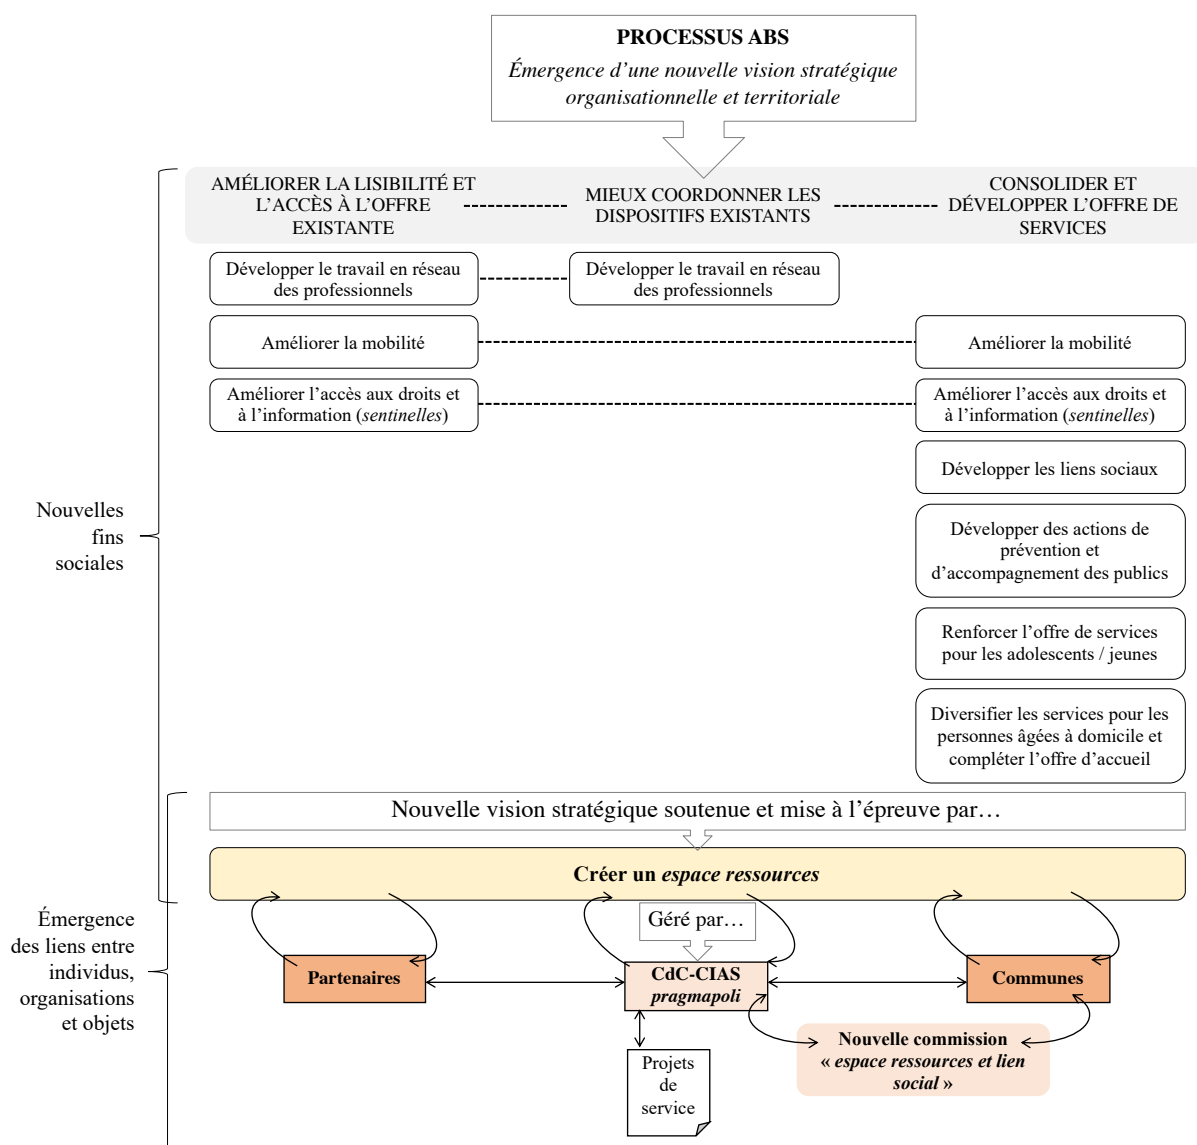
**PROCESSUS ABS**
*Émergence d'une nouvelle vision stratégique organisationnelle et territoriale*

AMÉLIORER LA LISIBILITÉ ET L'ACCÈS À L'OFFRE EXISTANTE

MIEUX COORDONNER LES DISPOSITIFS EXISTANTS

CONSOLIDER ET DÉVELOPPER L'OFFRE DE SERVICES

Développer le travail en réseau des professionnels

Développer le travail en réseau des professionnels

Améliorer la mobilité

Améliorer la mobilité

Améliorer l'accès aux droits et à l'information (*sentinelles*)

Améliorer l'accès aux droits et à l'information (*sentinelles*)

Développer les liens sociaux

Développer des actions de prévention et d'accompagnement des publics

Renforcer l'offre de services pour les adolescents / jeunes

Diversifier les services pour les personnes âgées à domicile et compléter l'offre d'accueil

Nouvelles fins sociales

Nouvelle vision stratégique soutenue et mise à l'épreuve par…

**Créer un *espace ressources***

Géré par…

**Partenaires**

**CdC-CIAS**
***pragmapoli***

**Communes**

**Nouvelle commission « *espace ressources et lien social* »**

Projets de service

Émergence des liens entre individus, organisations et objets